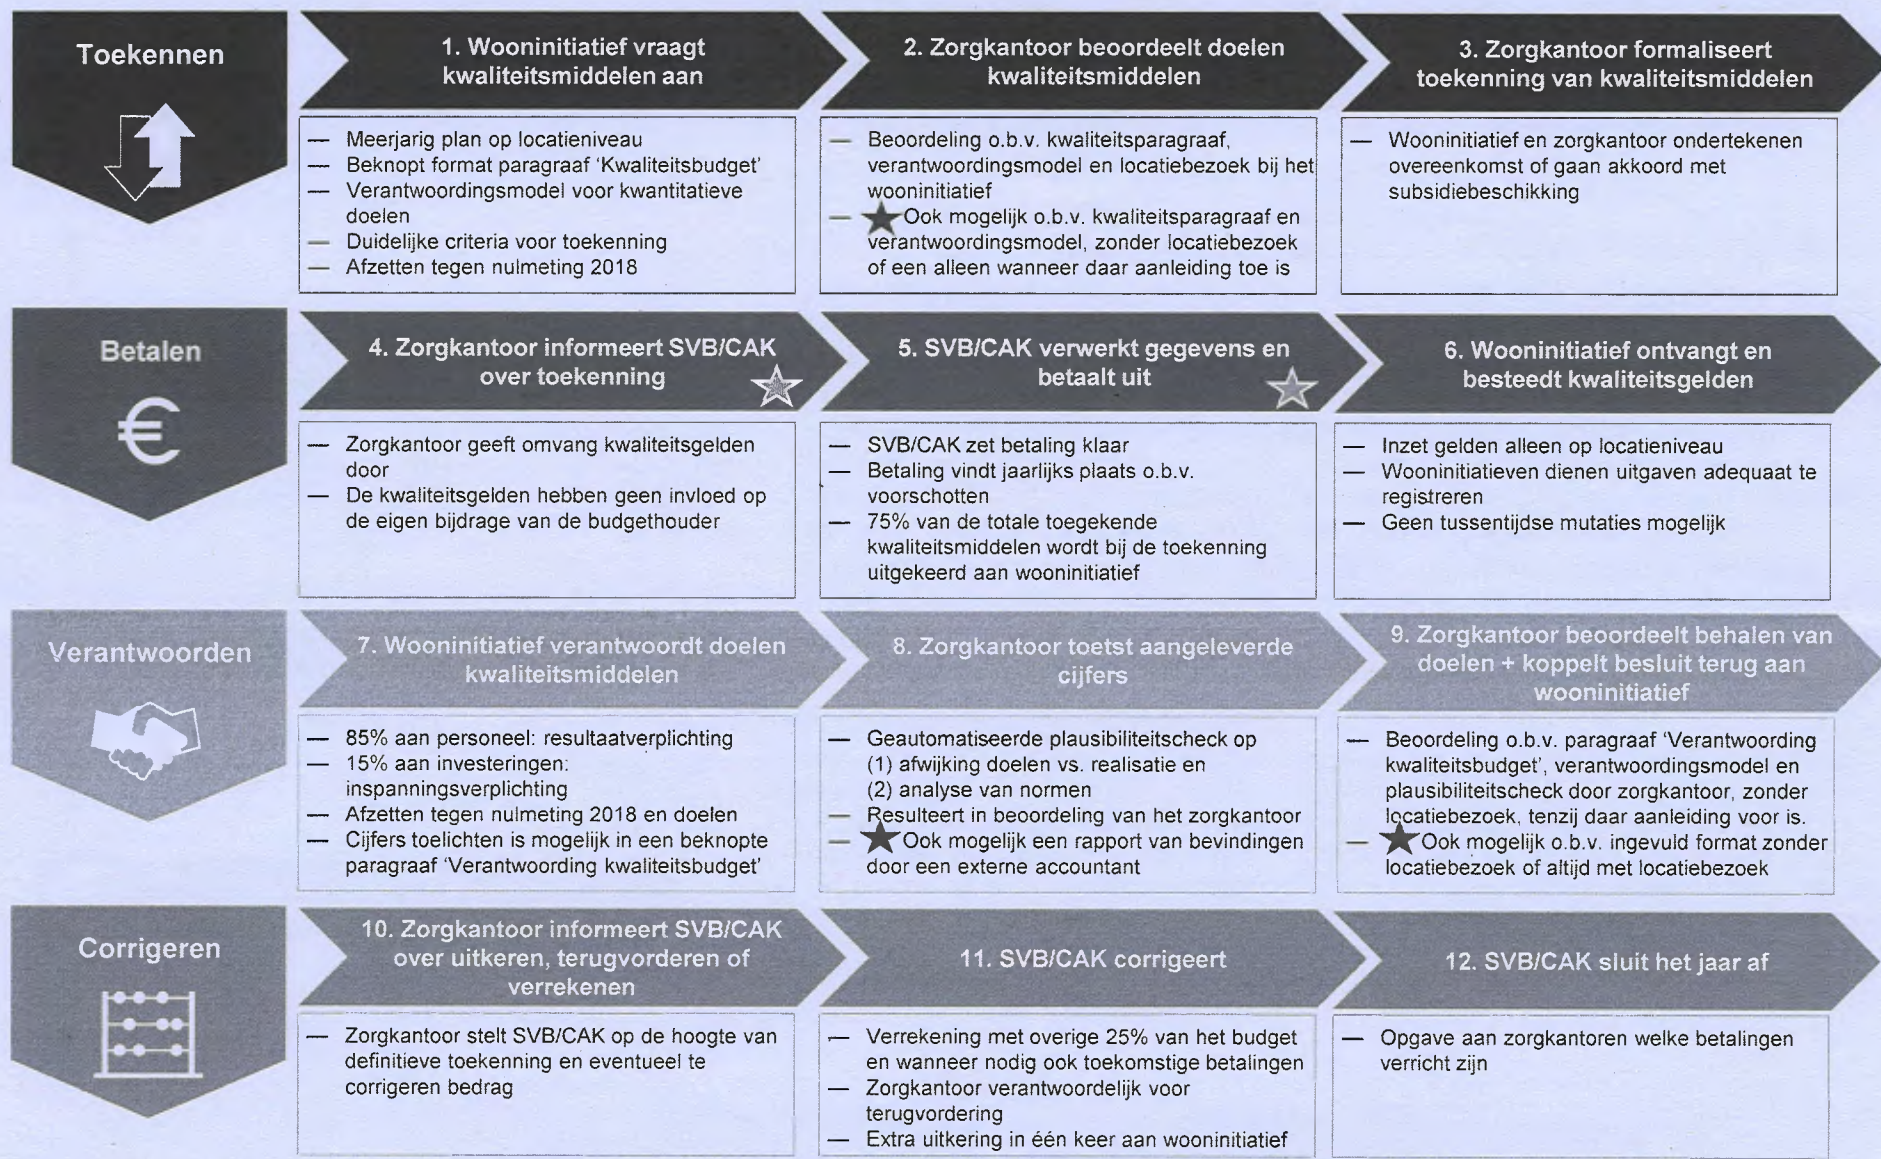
Toekennen

1. Wooninitiatief vraagt kwaliteitsmiddelen aan

— Meerjarig plan op locatieniveau
— Beknopt format paragraaf 'Kwaliteitsbudget'
— Verantwoordingsmodel voor kwantitatieve doelen
— Duidelijke criteria voor toekenning
— Afzetten tegen nulmeting 2018

2. Zorgkantoor beoordeelt doelen kwaliteitsmiddelen

— Beoordeling o.b.v. kwaliteitsparagraaf, verantwoordingsmodel en locatiebezoek bij het wooninitiatief
— Ook mogelijk o.b.v. kwaliteitsparagraaf en verantwoordingsmodel, zonder locatiebezoek of een alleen wanneer daar aanleiding toe is

3. Zorgkantoor formaliseert toekenning van kwaliteitsmiddelen

— Wooninitiatief en zorgkantoor ondertekenen overeenkomst of gaan akkoord met subsidiebeschikking

Betalen

€

4. Zorgkantoor informeert SVB/CAK over toekenning

— Zorgkantoor geeft omvang kwaliteitsgelden door
— De kwaliteitsgelden hebben geen invloed op de eigen bijdrage van de budgethouder

5. SVB/CAK verwerkt gegevens en betaalt uit

— SVB/CAK zet betaling klaar
— Betaling vindt jaarlijks plaats o.b.v. voorschotten
— 75% van de totale toegekende kwaliteitsmiddelen wordt bij de toekenning uitgekeerd aan wooninitiatief

6. Wooninitiatief ontvangt en besteedt kwaliteitsgelden

— Inzet gelden alleen op locatieniveau
— Wooninitiatieven dienen uitgaven adequaat te registreren
— Geen tussentijdse mutaties mogelijk

Verantwoorden

7. Wooninitiatief verantwoordt doelen kwaliteitsmiddelen

— 85% aan personeel: resultaatverplichting
— 15% aan investeringen: inspanningsverplichting
— Afzetten tegen nulmeting 2018 en doelen
— Cijfers toelichten is mogelijk in een beknopte paragraaf 'Verantwoording kwaliteitsbudget'

8. Zorgkantoor toetst aangeleverde cijfers

— Geautomatiseerde plausibiliteitscheck op (1) afwijking doelen vs. realisatie en (2) analyse van normen
— Resulteert in beoordeling van het zorgkantoor
— Ook mogelijk een rapport van bevindingen door een externe accountant

9. Zorgkantoor beoordeelt behalen van doelen + koppelt besluit terug aan wooninitiatief

— Beoordeling o.b.v. paragraaf 'Verantwoording kwaliteitsbudget', verantwoordingsmodel en plausibiliteitscheck door zorgkantoor, zonder locatiebezoek, tenzij daar aanleiding voor is.
— Ook mogelijk o.b.v. ingevuld format zonder locatiebezoek of altijd met locatiebezoek

Corrigeren

10. Zorgkantoor informeert SVB/CAK over uitkeren, terugvorderen of verrekenen

— Zorgkantoor stelt SVB/CAK op de hoogte van definitieve toekenning en eventueel te corrigeren bedrag

11. SVB/CAK corrigeert

— Verrekening met overige 25% van het budget en wanneer nodig ook toekomstige betalingen
— Zorgkantoor verantwoordelijk voor terugvordering
— Extra uitkering in één keer aan wooninitiatief

12. SVB/CAK sluit het jaar af

— Opgave aan zorgkantoren welke betalingen verricht zijn